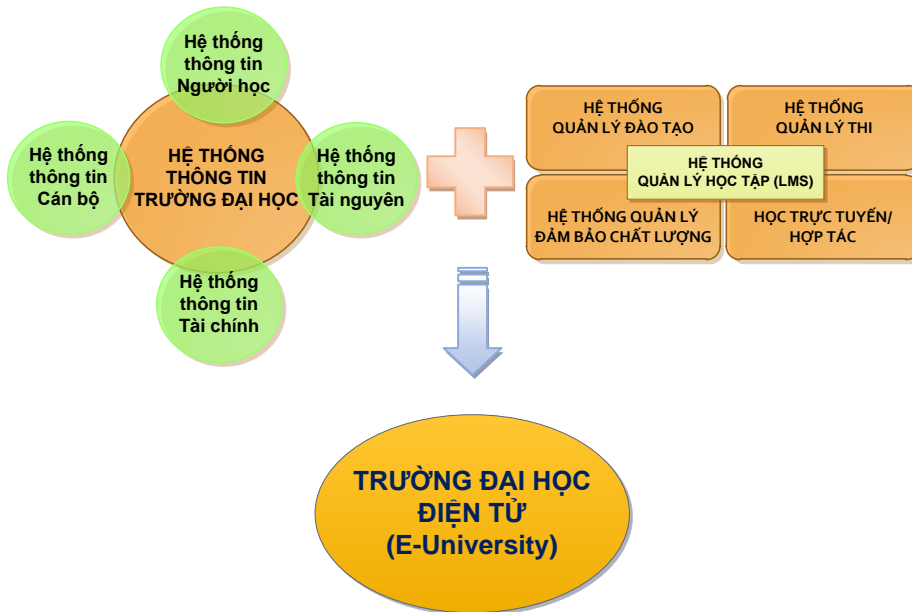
Hệ thống thông tin Người học

Hệ thống thông tin Cán bộ

HỆ THỐNG THÔNG TIN TRƯỜNG ĐẠI HỌC

Hệ thống thông tin Tài nguyên

Hệ thống thông tin Tài chính

HỆ THỐNG QUẢN LÝ ĐÀO TẠO

HỆ THỐNG QUẢN LÝ THI

HỆ THỐNG QUẢN LÝ HỌC TẬP (LMS)

HỆ THỐNG QUẢN LÝ ĐẢM BẢO CHẤT LƯỢNG

HỌC TRỰC TUYẾN/ HỢP TÁC

TRƯỜNG ĐẠI HỌC ĐIỆN TỬ (E-University)